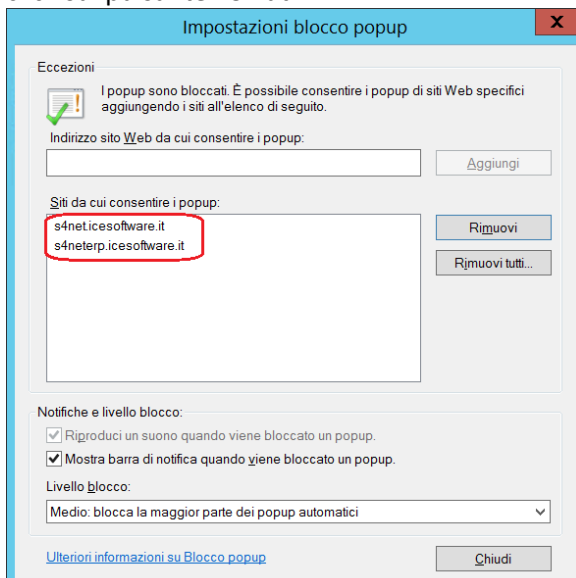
Impostazioni blocco popup

Eccezioni

I popup sono bloccati. È possibile consentire i popup di siti Web specifici aggiungendo i siti all'elenco di seguito.

Indirizzo sito Web da cui consentire i popup:

Aggiungi

Siti da cui consentire i popup:

s4net.icesoftware.it
s4neterp.icesoftware.it

Rimuovi

Rimuovi tutti...

Notifiche e livello blocco:

Riproduci un suono quando viene bloccato un popup.

Mostra barra di notifica quando viene bloccato un popup.

Livello blocco:

Medio: blocca la maggior parte dei popup automatici

Ulteriori informazioni su Blocco popup

Chiudi